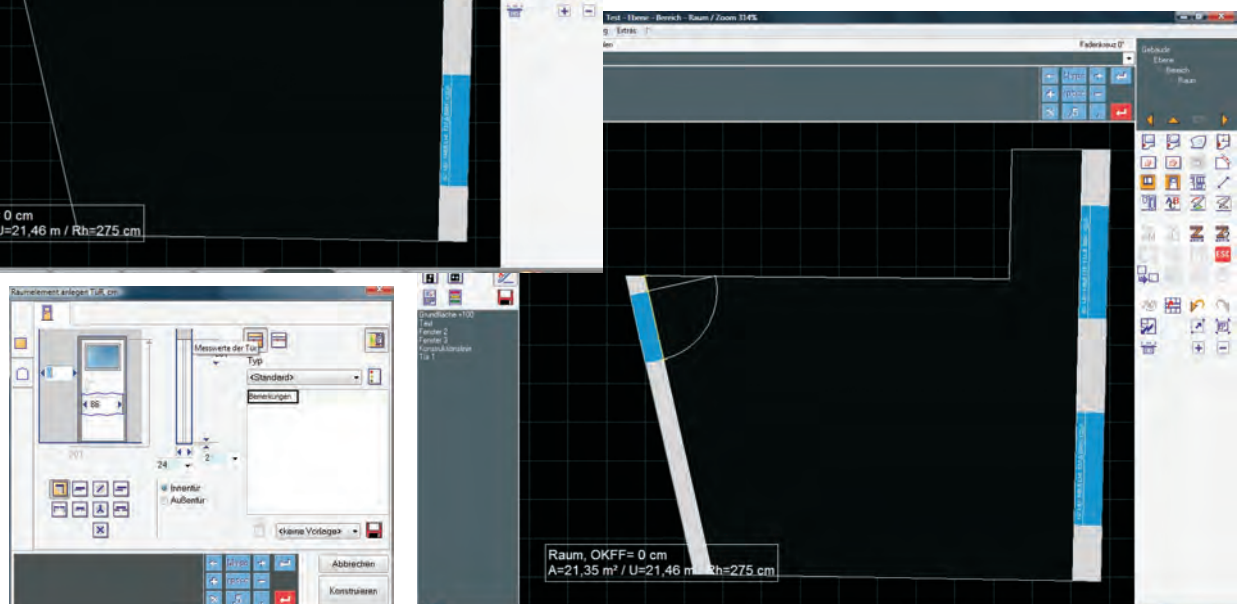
0 cm
U=21,46 m / Rh=275 cm

Test - Ebene - Bereich - Raum / Zoom 114%
Extras
Fadenkreuz 0°
Gebäude
Ebene
Bereich
Raum

ESC

Raumelement anlegen Tür, cm
Messwerte der Tür
Typ
<Standard>
Bemerkungen
86
201
24
2
Innentür
Außentür
<keine Vorlage>
Abbrechen
Konstruieren

Grundfläche +100
Test
Fenster 2
Fenster 3
Konstruktionslinie
Tür 1

Raum, OKFF= 0 cm
A=21,35 m² / U=21,46 m / Rh=275 cm